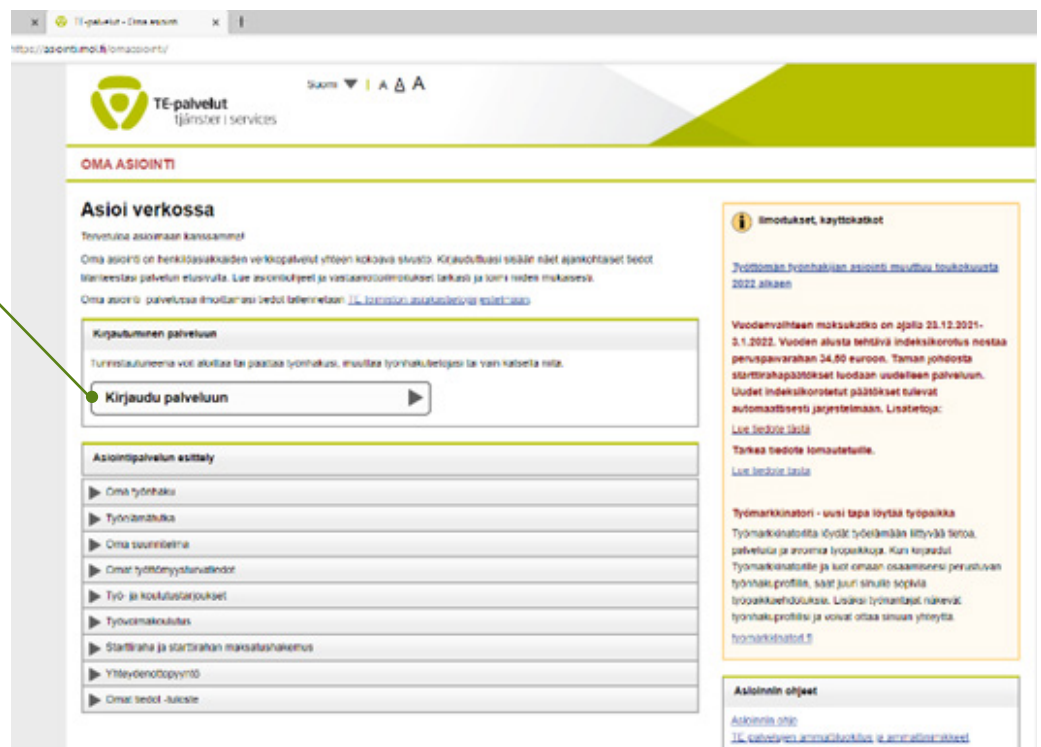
TE-palvelut - Oma asiointi

https://asiointi.mol.fi/omaasiointi/

TE-palvelut
tjänster | services

Suomi A A A

OMA ASIOINTI

Asioi verkossa

Tervetuloa asiomaan kanssamme!

Oma asiointi on henkilöasiakkaiden verkkopalvelut yhteen kokoava sivusto. Kirjauduttuasi sisään näet ajankohtaiset tiedot tilanteestasi palvelun etusivulla. Lue asiointiohjeet ja vastaanottoilmoitukset tarkasti ja toimi niiden mukaisesti.

Oma asiointi -palvelussa ilmoittamasi tiedot tallennetaan TE-toimiston asiakastietojen esitelmään.

Kirjautuminen palveluun

Tunnistautumisen voit aloittaa tai päättää työnhakusi, muuttaa työnhakutietojasi tai vain katsella niitä.

Kirjaudu palveluun

Asiointipalvelun esittely

Oma työnhaku

Työnlähtötutka

Oma suunnitelma

Omat työttömyysturvatiedot

Työ- ja koulutustarjoukset

Työvoimakoulutus

Starttiraha ja starttirahan maksatushakemus

Yhteydenottopyyntö

Omat tiedot -tulosta

Ilmoitukset, käyttökatkot

Työttömän työnhakijan asiointi muuttuu toukokuusta 2022 alkaen

Vuodenvaihteen maksukatko on ajalla 23.12.2021-3.1.2022. Vuoden alusta tehtävä indeksikorotus nostaa peruspäivärahan 34,50 euroon. Tämän johdosta starttirahapäätökset luodaan uudelleen palveluun. Uudet indeksikorotetut päätökset tulevat automaattisesti järjestelmään. Lisätietoja:

Lue tiedote tästä

Tärkeä tiedote lomautetuille.

Lue tiedote tästä

Työmarkkinatori - uusi tapa löytää työpaikka

Työmarkkinatorilta löydät työelämään liittyvää tietoa, palveluita ja avoimia työpaikkoja. Kun kirjaudut Työmarkkinatorille ja luot omaan osaamiseesi perustuvan työnhakuprofiilin, saat juuri sinulle sopivia työpaikkaehdotuksia. Lisäksi työnantajat näkevät työnhakuprofiilisi ja voivat ottaa sinuun yhteyttä.

tyomarkkinatori.fi

Asioinnin ohjeet

Asioinnin ohje

TE-palvelujen ammattiluokitus ja ammattinimikkeet